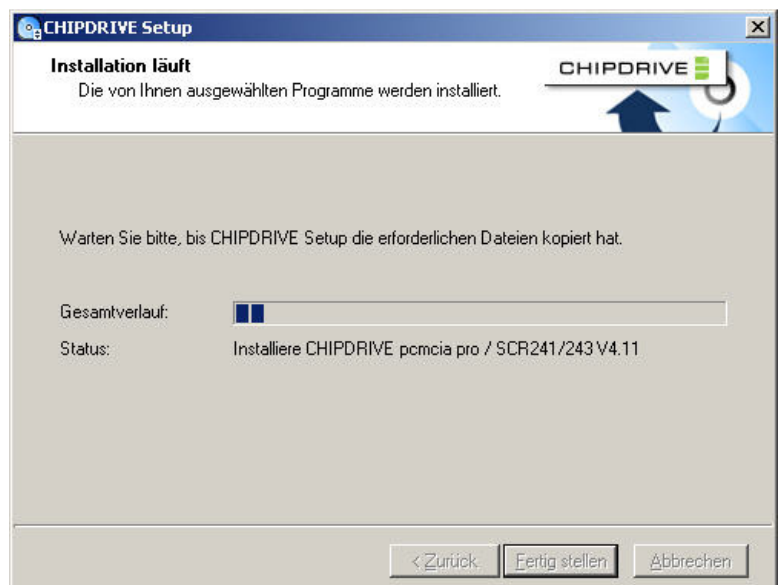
CHIPDRIVE Setup

Installation läuft
Die von Ihnen ausgewählten Programme werden installiert.

CHIPDRIVE

Warten Sie bitte, bis CHIPDRIVE Setup die erforderlichen Dateien kopiert hat.

Gesamtverlauf:
Status: Installiere CHIPDRIVE pcmcia pro / SCR241/243 V4.11

< Zurück | Fertig stellen | Abbrechen